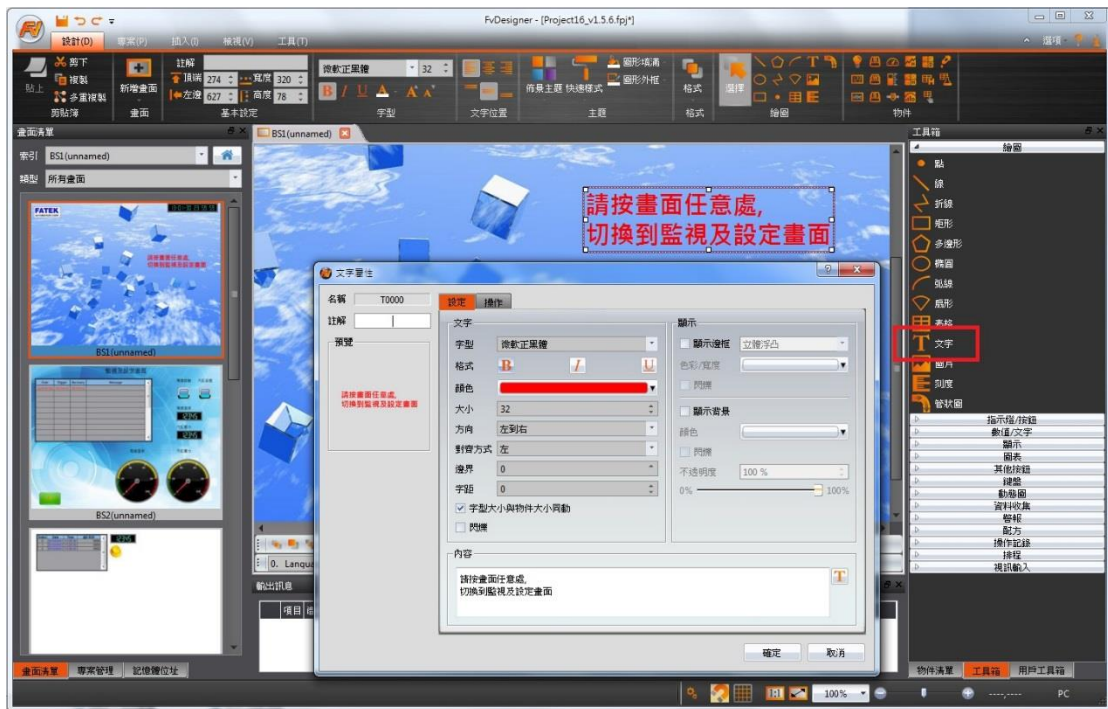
FvDesigner - [Project16_v1.5.6.fpj*]

設計(D) 專案(P) 插入(I) 檢視(V) 工具(T) 選項

剪下 複製 多重複製 貼上 剪貼簿
新增畫面 畫面
註解 頂端 274 寬度 320 左邊 627 高度 78 基本設定
微軟正黑體 32 字型
文字位置
佈景主題 快捷樣式 圖形填滿 圖形外框 主題
格式 格式
選擇 繪圖
物件

畫面清單
索引 BS1(unnamed)
類型 所有畫面
FATEK
請按畫面任意處,切換到監視及設定畫面
BS1(unnamed)
BS2(unnamed)
畫面清單 專案管理 記憶體位址

BS1(unnamed)
請按畫面任意處,
切換到監視及設定畫面

文字屬性
名稱 T0000
註解
預覽
請按畫面任意處,切換到監視及設定畫面
設定 操作
文字
字型 微軟正黑體
格式 B I U
顏色
大小 32
方向 左到右
對齊方式 左
邊界 0
字距 0
字型大小與物件大小連動
閃爍
顯示
顯示邊框 立體浮凸
色彩/寬度
閃爍
顯示背景
顏色
閃爍
不透明度 100 %
0% 100%
內容
請按畫面任意處,
切換到監視及設定畫面
確定 取消

0. Langua
輸出訊息
項目

工具箱
繪圖
點
線
折線
矩形
多邊形
橢圓
弧線
扇形
表格
文字
圖片
刻度
管狀圖
指示燈/按鈕
數值/文字
顯示
圖表
其他按鈕
鍵盤
動態圖
資料收集
警報
配方
操作記錄
排程
視訊輸入
物件清單 工具箱 用戶工具箱

100%
PC